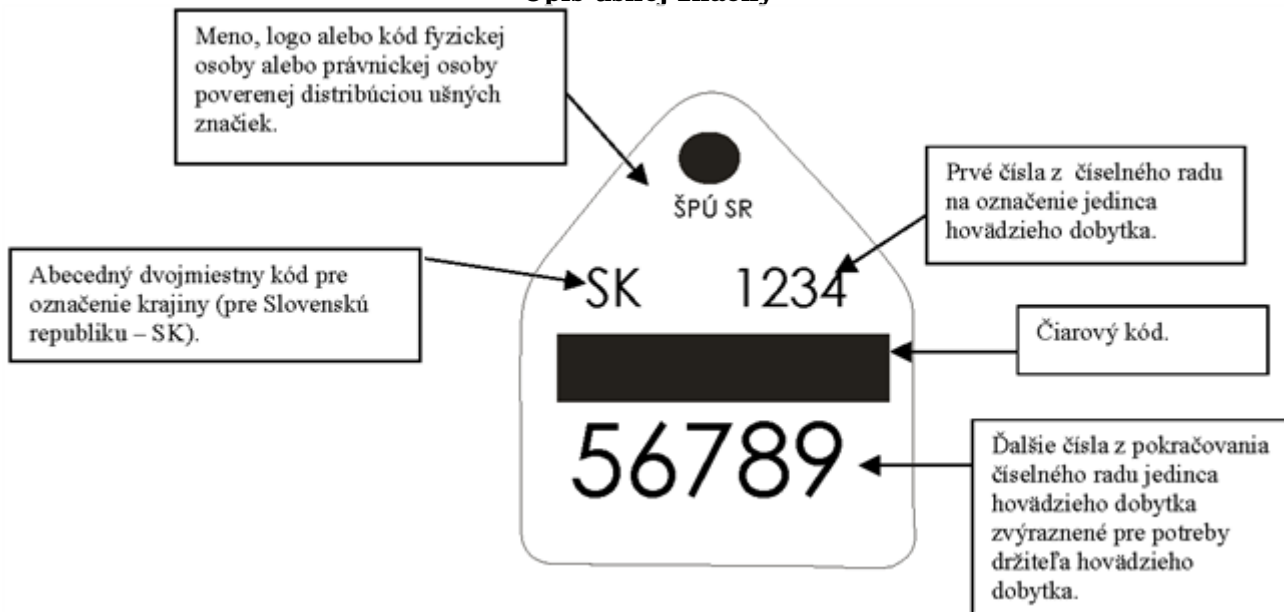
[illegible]

Meno, logo alebo kód fyzickej osoby alebo právnickej osoby poverenej distribúciou ušných značiek.

ŠPÚ SR

Prvé čísla z číselného radu na označenie jedinca hovädzieho dobytka.

Abecedný dvojmiestny kód pre označenie krajiny (pre Slovenskú republiku – SK).

SK 1234

Čiarový kód.

56789

Ďalšie čísla z pokračovania číselného radu jedinca hovädzieho dobytka zvýraznené pre potreby držiteľa hovädzieho dobytka.